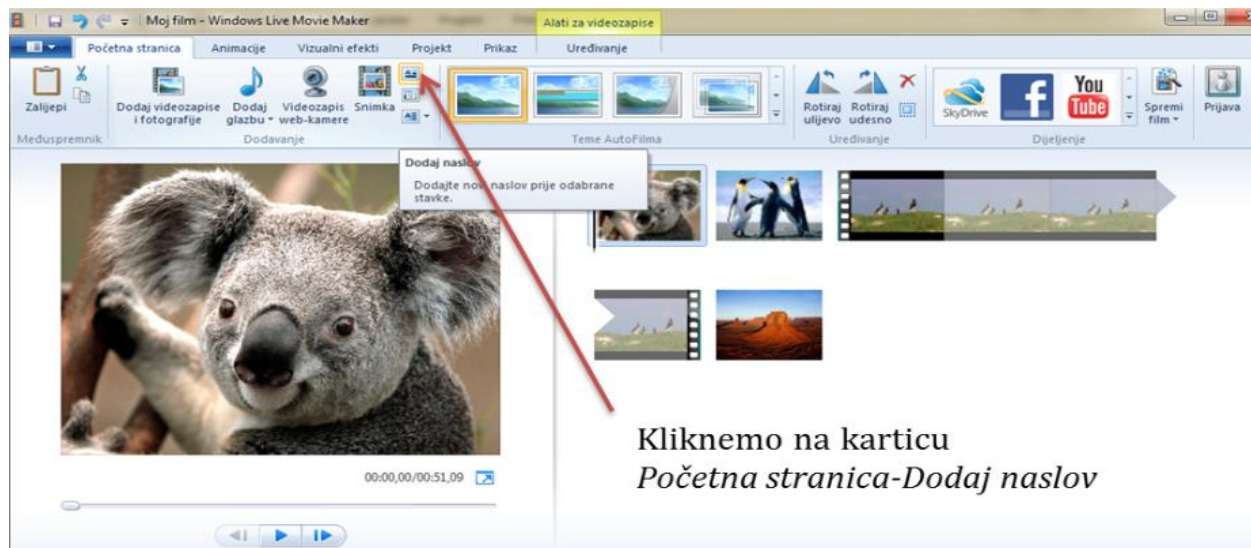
Moj film - Windows Live Movie Maker

Alati za videozapise

Početna stranica Animacije Vizualni efekti Projekt Prikaz Uređivanje

Zalijepi

Međuspremnik

Dodaj videozapise i fotografije

Dodaj glazbu

Videozapis web-kamere

Snimka

Dodavanje

Teme AutoFilma

Rotiraj ulijevo

Rotiraj udesno

Uređivanje

SkyDrive

You Tube

Spremi film

Prijava

Dijeljenje

Dodaj naslov

Dodajte novi naslov prije odabrane stavke.

00:00,00/00:51,09

Kliknemo na karticu
*Početna stranica-Dodaj naslov*